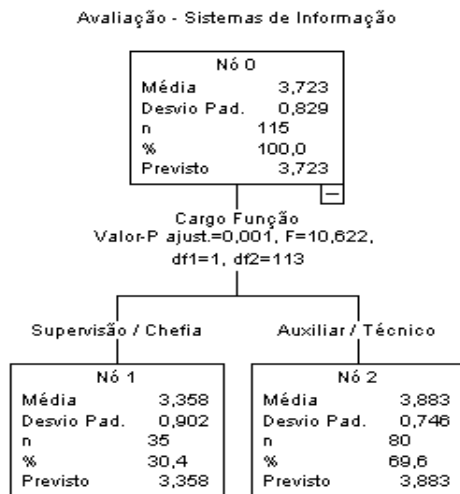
Avaliação - Sistemas de Informação

Nó 0

| | |
|---|---|
| Média | 3,723 |
| Desvio Pad. | 0,829 |
| n | 115 |
| % | 100,0 |
| Previsto | 3,723 |

Cargo Função
Valor-P ajust.=0,001, F=10,622, df1=1, df2=113

Supervisão / Chefia

Nó 1

| | |
|---|---|
| Média | 3,358 |
| Desvio Pad. | 0,902 |
| n | 35 |
| % | 30,4 |
| Previsto | 3,358 |

Auxiliar / Técnico

Nó 2

| | |
|---|---|
| Média | 3,883 |
| Desvio Pad. | 0,746 |
| n | 80 |
| % | 69,6 |
| Previsto | 3,883 |